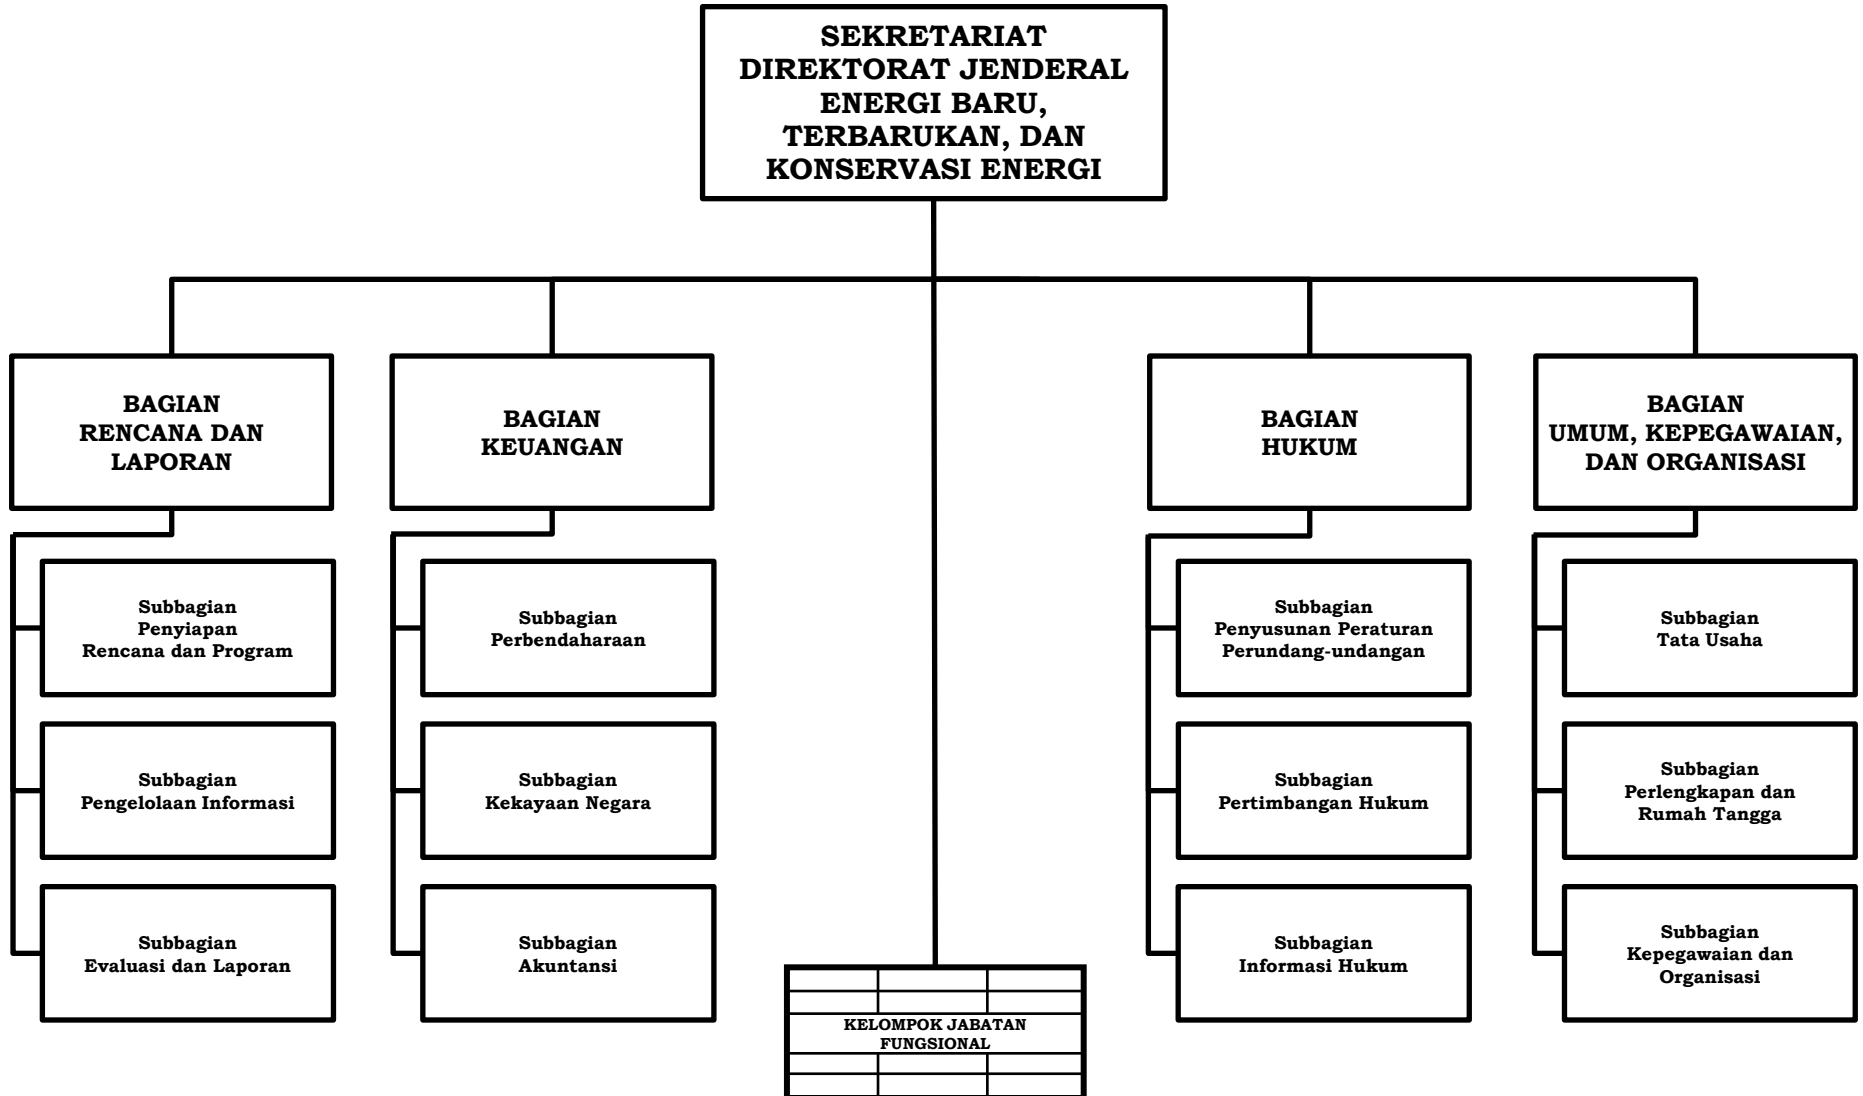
SEKRETARIAT
DIREKTORAT JENDERAL
ENERGI BARU,
TERBARUKAN, DAN
KONSERVASI ENERGI

BAGIAN
RENCANA DAN
LAPORAN

Subbagian
Penyiapan
Rencana dan Program

Subbagian
Pengelolaan Informasi

Subbagian
Evaluasi dan Laporan

BAGIAN
KEUANGAN

Subbagian
Perbendaharaan

Subbagian
Kekayaan Negara

Subbagian
Akuntansi

KELOMPOK JABATAN
FUNGSIONAL

BAGIAN
HUKUM

Subbagian
Penyusunan Peraturan
Perundang-undangan

Subbagian
Pertimbangan Hukum

Subbagian
Informasi Hukum

BAGIAN
UMUM, KEPEGAWAIAN,
DAN ORGANISASI

Subbagian
Tata Usaha

Subbagian
Perlengkapan dan
Rumah Tangga

Subbagian
Kepegawaian dan
Organisasi